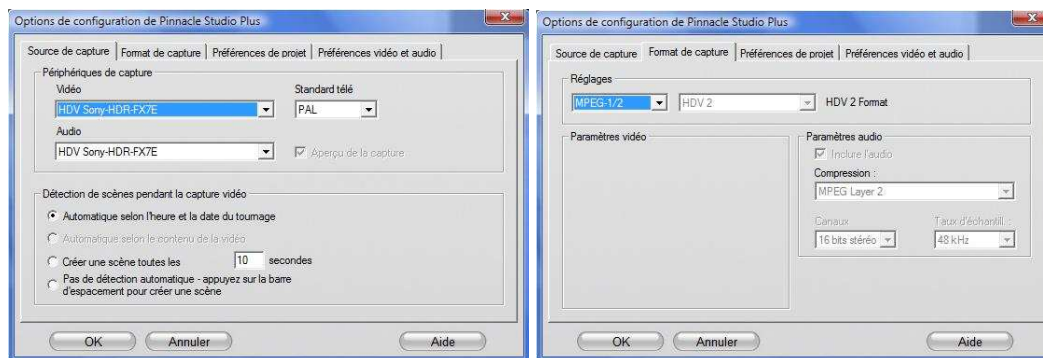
Options de configuration de Pinnacle Studio Plus

Source de capture | Format de capture | Préférences de projet | Préférences vidéo et audio

Périphériques de capture
Vidéo
HDV Sony-HDR-FX7E
Standard télé
PAL
Audio
HDV Sony-HDR-FX7E
Aperçu de la capture

Détection de scènes pendant la capture vidéo
Automatique selon l'heure et la date du tournage
Automatique selon le contenu de la vidéo
Créer une scène toutes les 10 secondes
Pas de détection automatique - appuyez sur la barre d'espacement pour créer une scène

OK
Annuler
Aide

Options de configuration de Pinnacle Studio Plus

Source de capture | Format de capture | Préférences de projet | Préférences vidéo et audio

Réglages
MPEG-1/2
HDV 2
HDV 2 Format

Paramètres vidéo

Paramètres audio
Inclure l'audio
Compression :
MPEG Layer 2
Canaux
16 bits stéréo
Taux d'échantil. :
48 kHz

OK
Annuler
Aide